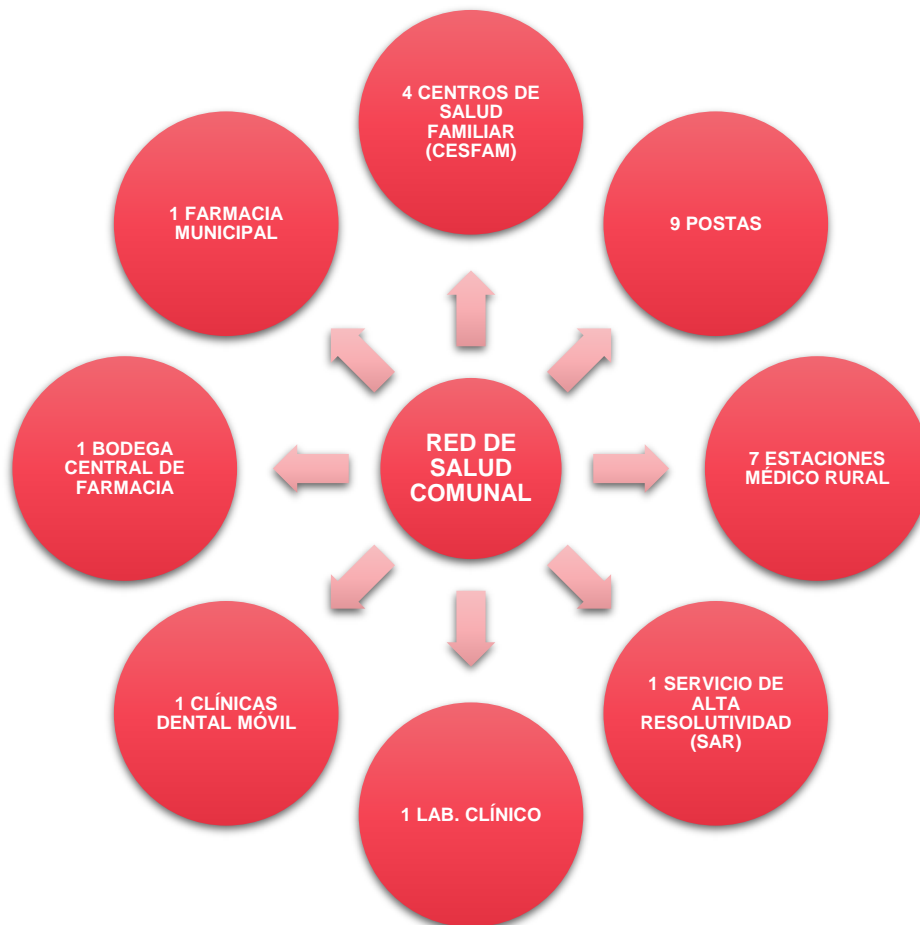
RED DE SALUD COMUNAL

4 CENTROS DE SALUD FAMILIAR (CESFAM)

9 POSTAS

7 ESTACIONES MÉDICO RURAL

1 SERVICIO DE ALTA RESOLUTIVIDAD (SAR)

1 LAB. CLÍNICO

1 CLÍNICAS DENTAL MÓVIL

1 BODEGA CENTRAL DE FARMACIA

1 FARMACIA MUNICIPAL